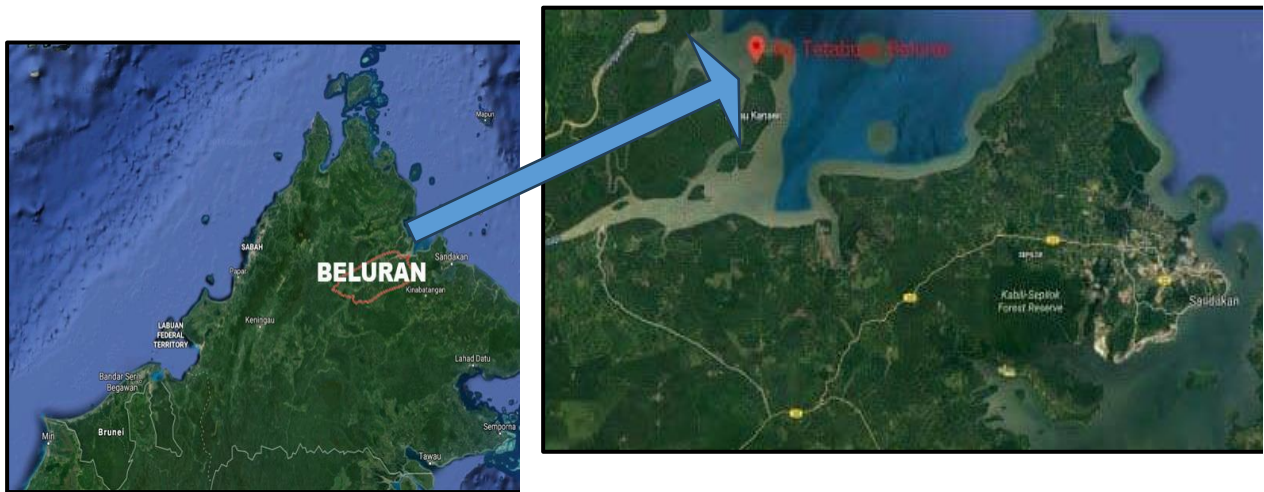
Mapun

SABAH

Papar

BELURAN

Sandakan

Kinabatangan

Keningau

LABUAN FEDERAL TERRITORY

Bandar Seri Begawan

Brunei

Miri

Lahad Datu

Semporna

Tawau

Kg. Tetabuan Beluran

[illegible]u Karamei

Kabili-Sepilok Forest Reserve

Sandakan